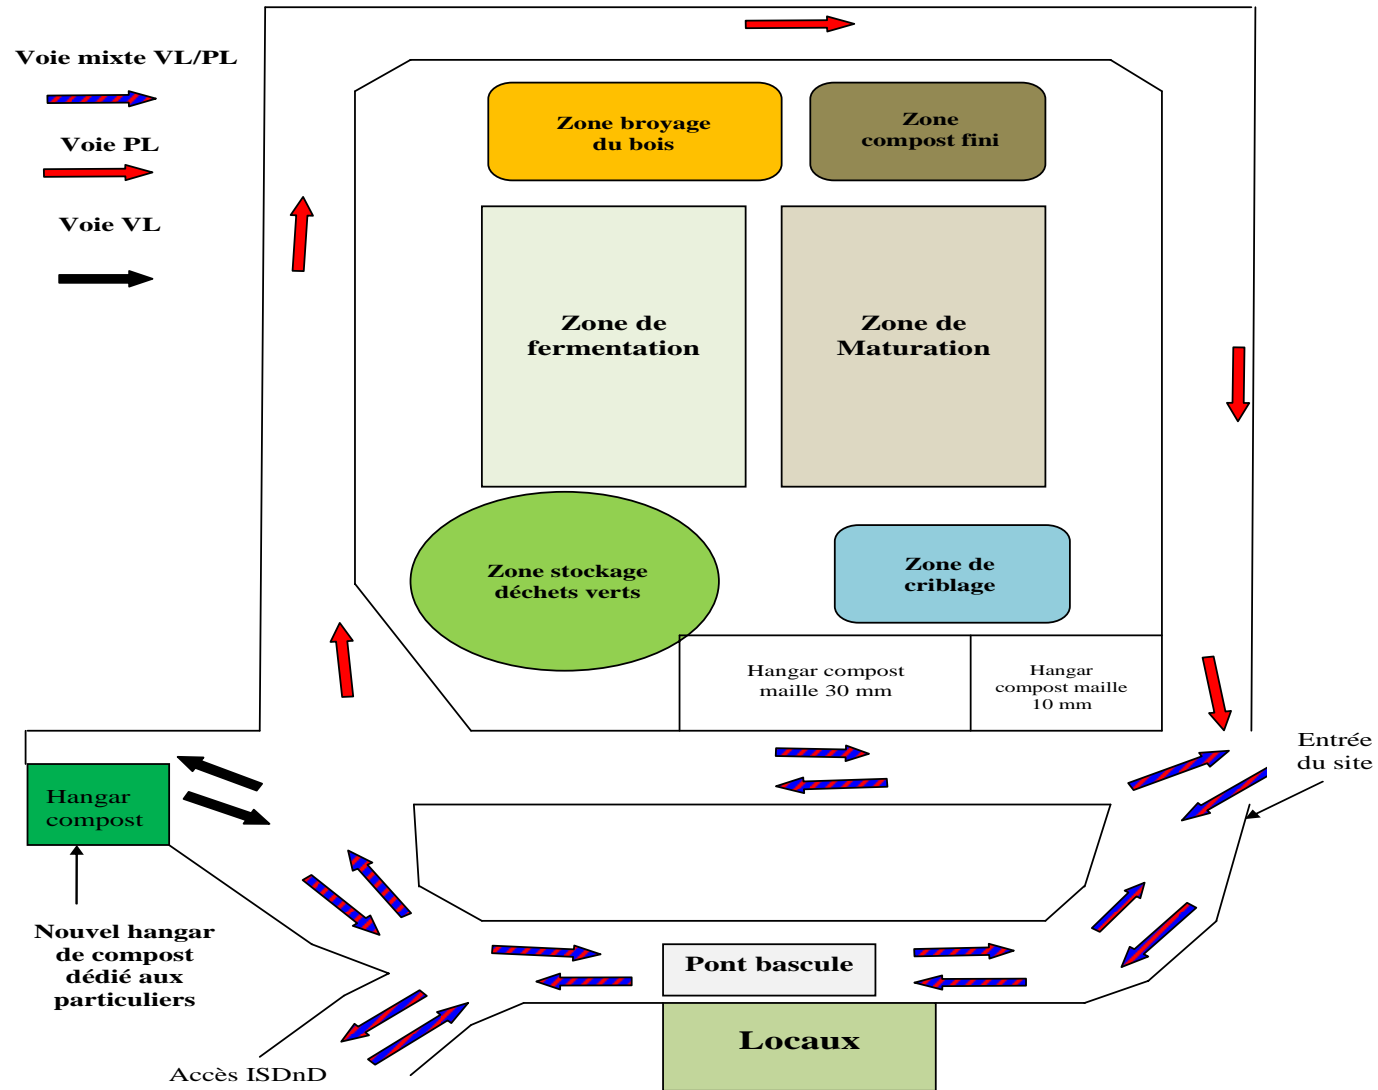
Voie mixte VL/PL

Voie PL

Voie VL

Zone broyage du bois

Zone compost fini

Zone de fermentation

Zone de Maturation

Zone stockage déchets verts

Zone de criblage

Hangar compost maille 30 mm

Hangar compost maille 10 mm

Entrée du site

Hangar compost

Nouvel hangar de compost dédié aux particuliers

Pont bascule

Locaux

Accès ISDnD